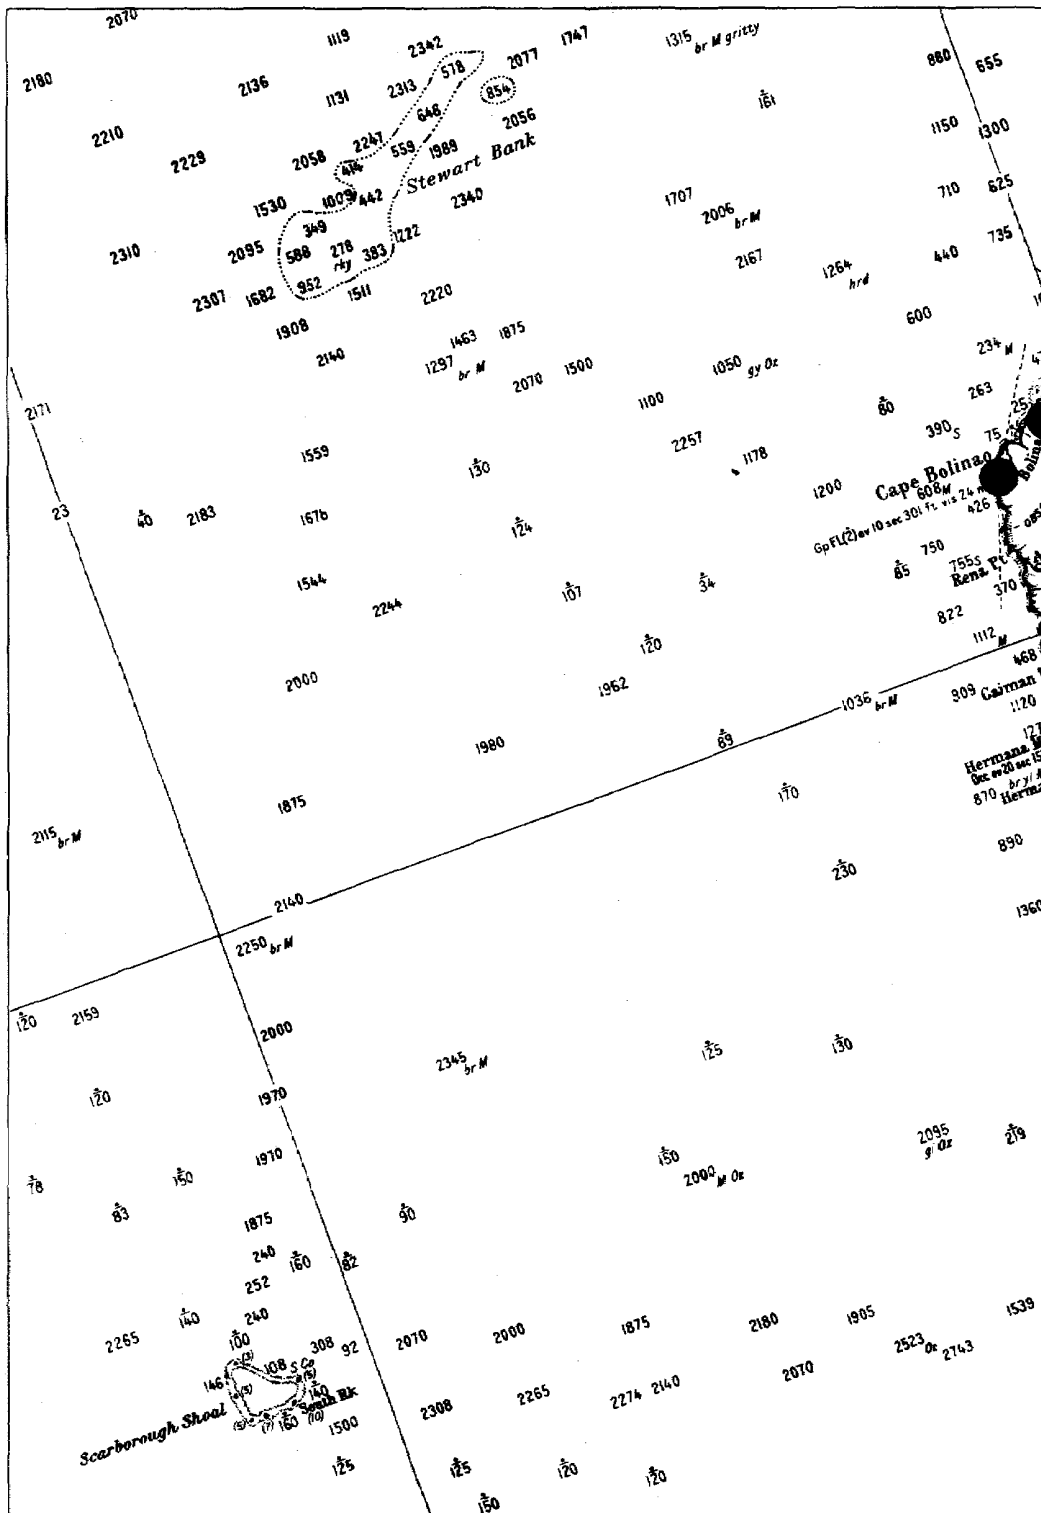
2070

2180 2136 1119 2342 578 2077 1747 1315 br M gritty 880 655

2210 1131 2313 854 2056 161 1150 1300

2229 2058 2247 646 559 1989 Stewart Bank

414 1530 1009 442 2340 1707 710 625

349 2006 br M 735

2310 2095 588 278 rky 383 1222 2167 1264 hrd 440

2307 1682 952 1511 2220 600

1908 1463 1875

2140 1297 br M 1500 1050 gy Oz 234 M

2070 1100 80 263

2171 1559 130 2257 1178 390 S 75

23 40 2183 1676 124 1200 Cape Bolinao 608 M 426

Gp Fl (2) ev 10 sec 301 ft vis 24 m

1544 34 85 750 755 S Rena Pt 370

2244 107 822

120 1112 M 468

2000 1962

1036 br M 909 Caiman

1980 89 1120

Hermana

870

1875 170

2115 br M 890

230

2140 1360

2250 br M

120 2159 2000

2345 br M 125 130

120 1970

2095 gl Oz 219

78 150 1910 150 2000 M Oz

83 1875 90

240 160 82

252

2265 140 240

100 308 92 2070 2000 1875 2180 1905 1539

146 108 S Co (5) 2523 Oz 2743

(3) 140 2070

Scarborough Shoal (5) (7) 160 South Rk (10) 1500 2308 2265 2274 2140

125 125 120 120

150